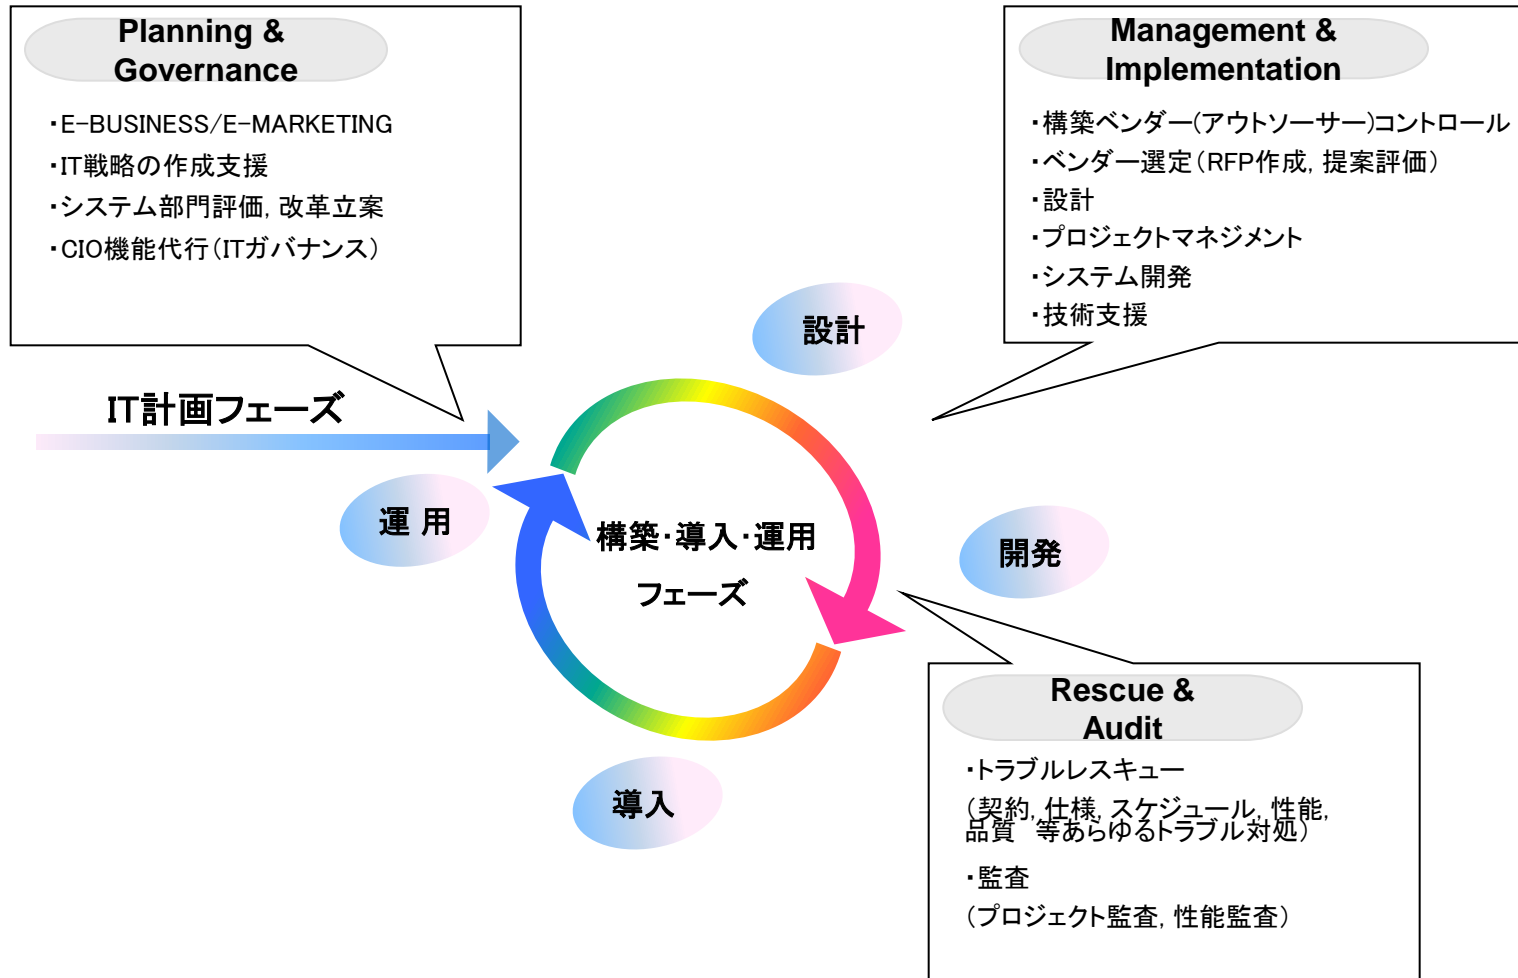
Planning & Governance

・E-BUSINESS/E-MARKETING
・IT戦略の作成支援
・システム部門評価，改革立案
・CIO機能代行（ITガバナンス）

Management & Implementation

・構築ベンダー(アウトソーサー)コントロール
・ベンダー選定（RFP作成，提案評価）
・設計
・プロジェクトマネジメント
・システム開発
・技術支援

設計

IT計画フェーズ

運 用

構築･導入･運用

フェーズ

開発

Rescue & Audit

・トラブルレスキュー
（契約，仕様，スケジュール，性能，品質　等あらゆるトラブル対処）

・監査
（プロジェクト監査，性能監査）

導入